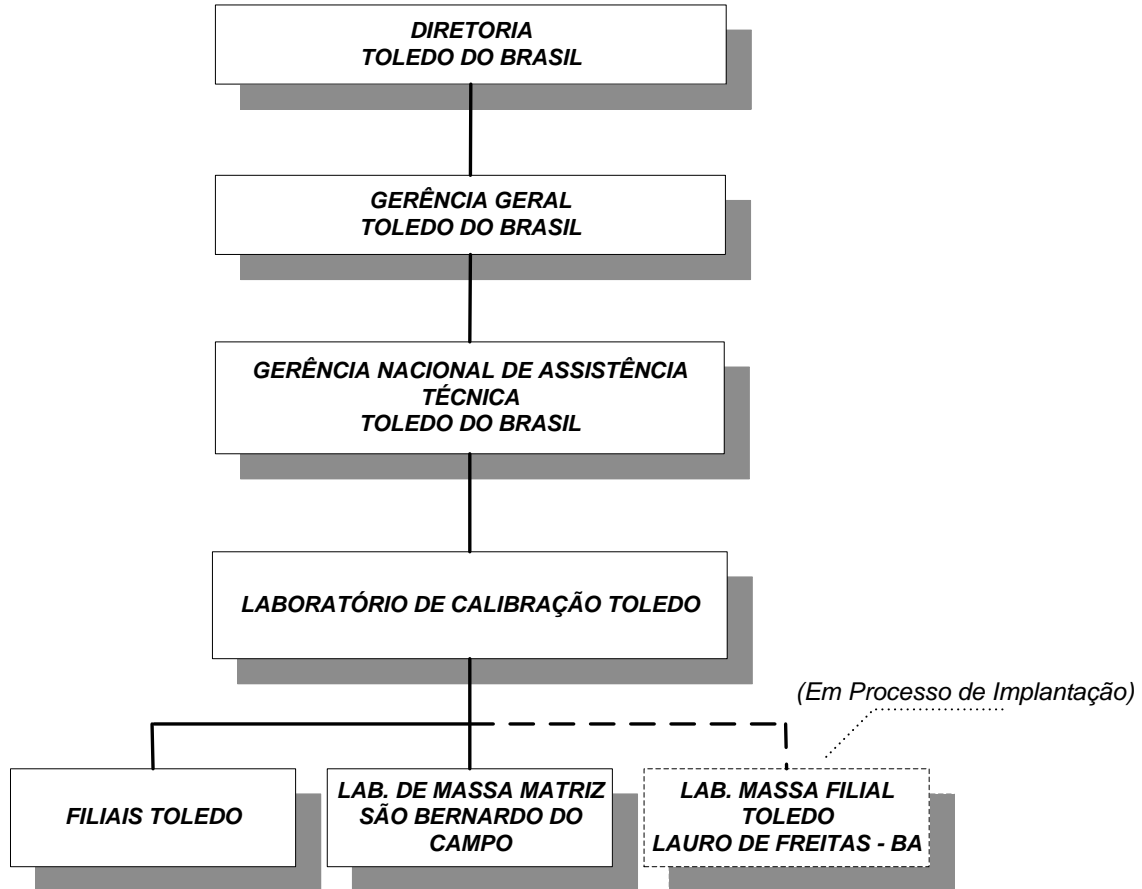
DIRETORIA
TOLEDO DO BRASIL

GERÊNCIA GERAL
TOLEDO DO BRASIL

GERÊNCIA NACIONAL DE ASSISTÊNCIA TÉCNICA
TOLEDO DO BRASIL

LABORATÓRIO DE CALIBRAÇÃO TOLEDO

(Em Processo de Implantação)

FILIAIS TOLEDO

LAB. DE MASSA MATRIZ
SÃO BERNARDO DO CAMPO

LAB. MASSA FILIAL
TOLEDO
LAURO DE FREITAS - BA